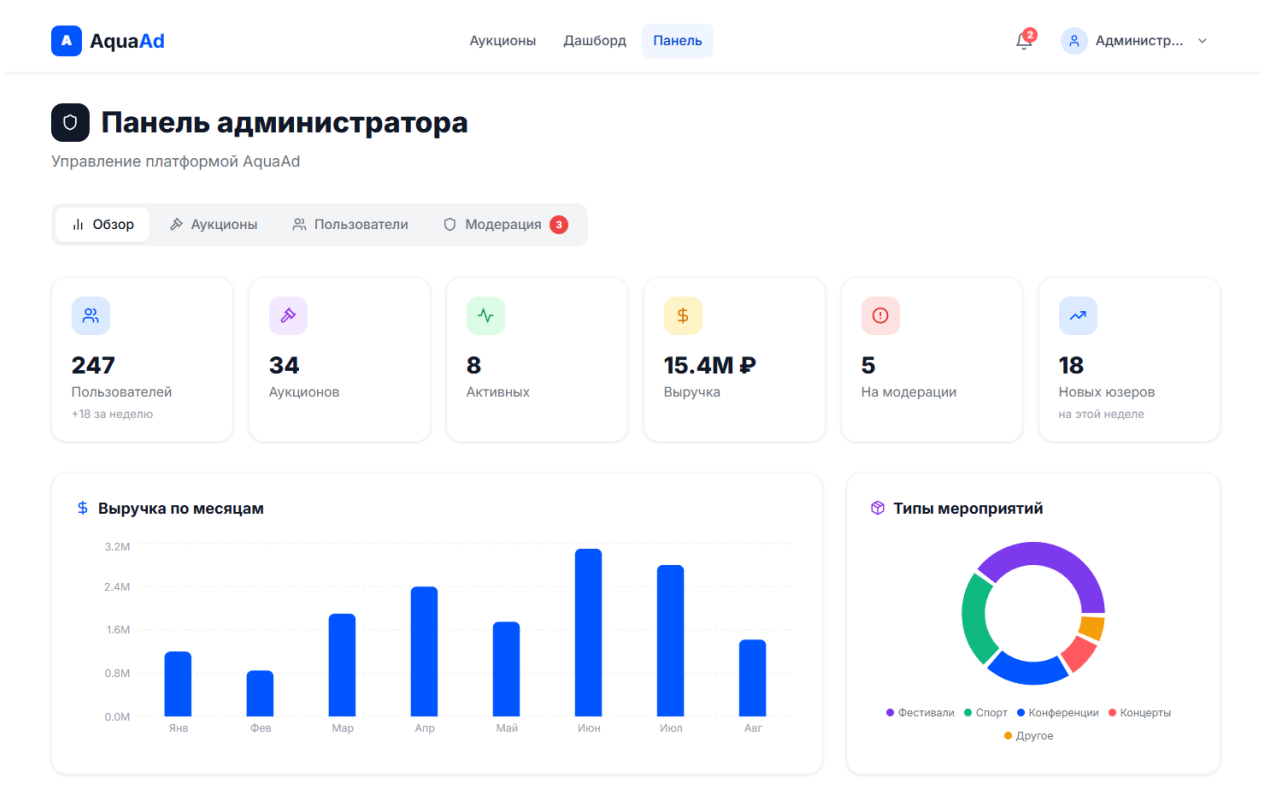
A AquaAd

Аукционы Дашборд Панель

2 Администр...

Панель администратора

Управление платформой AquaAd

Обзор Аукционы Пользователи Модерация 3

247
Пользователей
+18 за неделю

34
Аукционов

8
Активных

15.4M ₽
Выручка

5
На модерации

18
Новых юзеров
на этой неделе

$ Выручка по месяцам

3.2M
2.4M
1.6M
0.8M
0.0M

Янв Фев Мар Апр Май Июн Июл Авг

Типы мероприятий

Фестивали Спорт Конференции Концерты
Другое